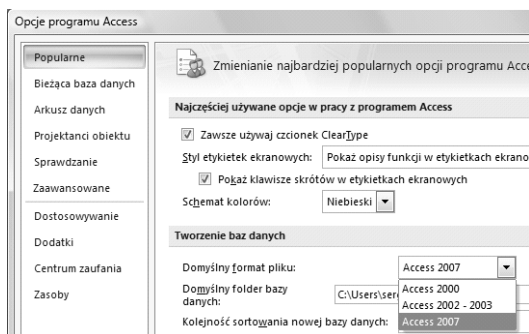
Opcje programu Access

Popularne
Bieżąca baza danych
Arkusz danych
Projektanci obiektu
Sprawdzanie
Zaawansowane
Dostosowywanie
Dodatki
Centrum zaufania
Zasoby

Zmienianie najbardziej popularnych opcji programu Acc

Najczęściej używane opcje w pracy z programem Access

Zawsze używaj czcionek ClearType

Styl etykietek ekranowych: Pokaż opisy funkcji w etykietkach ekrano

Pokaż klawisze skrótów w etykietkach ekranowych

Schemat kolorów: Niebieski

Tworzenie baz danych

Domyślny format pliku: Access 2007

Domyślny folder bazy danych: C:\Users\ser

Kolejność sortowania nowej bazy danych:

Access 2000
Access 2002 - 2003
Access 2007